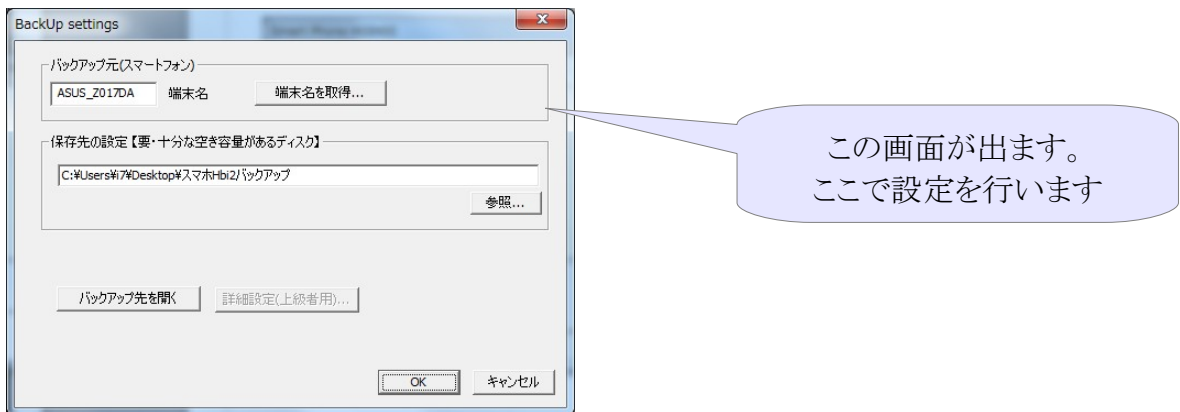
BackUp settings

バックアップ元(スマートフォン)

ASUS_Z017DA 端末名 端末名を取得...

保存先の設定【要・十分な空き容量があるディスク】

C:¥Users¥i7¥Desktop¥スマホHbi2バックアップ

参照...

バックアップ先を開く 詳細設定(上級者用)...

OK キャンセル

この画面が出ます。
ここで設定を行います